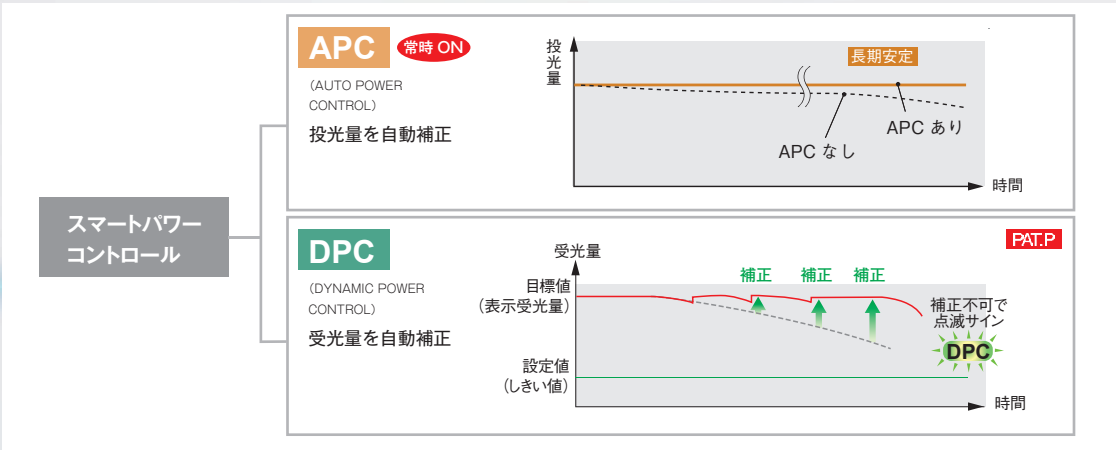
スマートパワーコントロール

APC 常時 ON

（AUTO POWER CONTROL）

投光量を自動補正

投光量

長期安定

APC なし

APC あり

時間

DPC

PAT.P

（DYNAMIC POWER CONTROL）

受光量を自動補正

受光量

補正

補正

補正

目標値
（表示受光量）

補正不可で点滅サイン

DPC

設定値
（しきい値）

時間